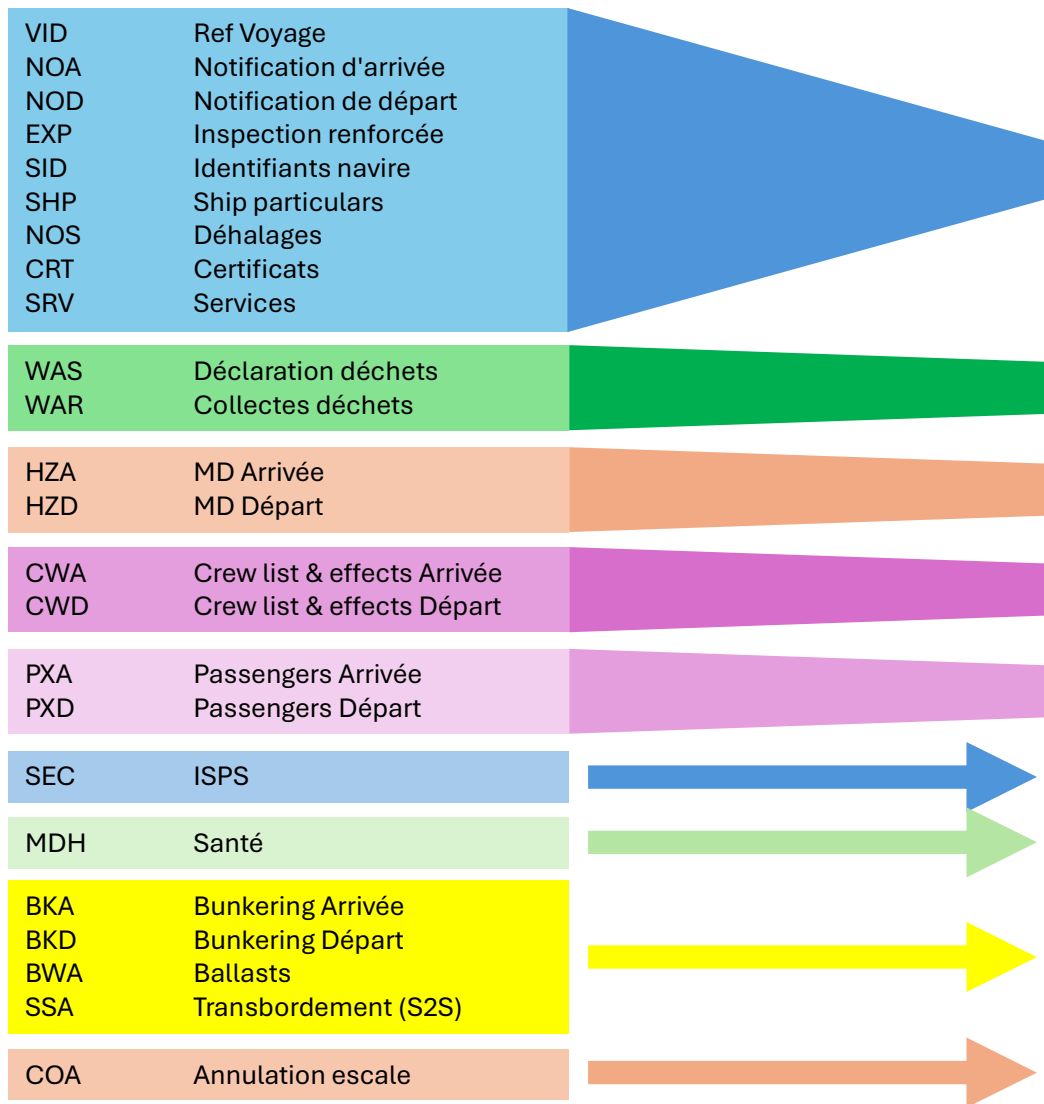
VID Ref Voyage
NOA Notification d'arrivée
NOD Notification de départ
EXP Inspection renforcée
SID Identifiants navire
SHP Ship particulars
NOS Déhalages
CRT Certificats
SRV Services

WAS Déclaration déchets
WAR Collectes déchets

HZA MD Arrivée
HZD MD Départ

CWA Crew list & effects Arrivée
CWD Crew list & effects Départ

PXA Passengers Arrivée
PXD Passengers Départ

SEC ISPS

MDH Santé

BKA Bunkering Arrivée
BKD Bunkering Départ
BWA Ballasts
SSA Transbordement (S2S)

COA Annulation escale